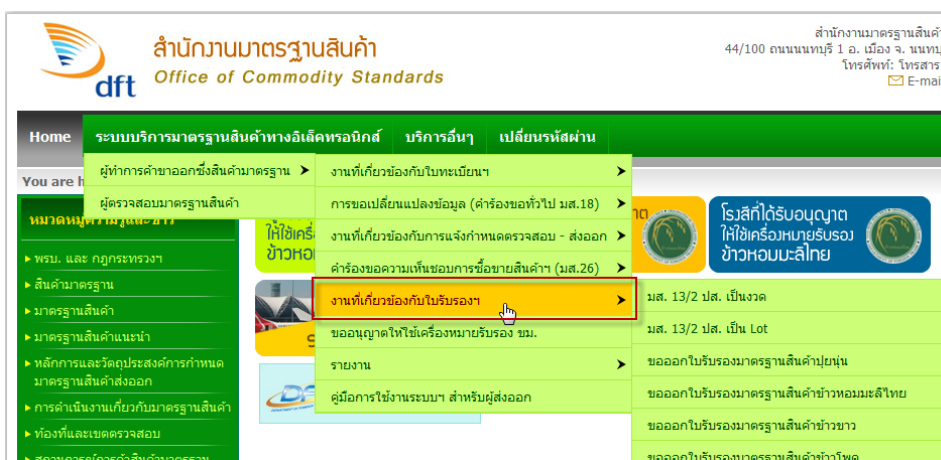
dft
สำนักงานมาตรฐานสินค้า
Office of Commodity Standards

สำนักงานมาตรฐานสินค้
44/100 ถนนนนทบุรี 1 อ. เมือง จ. นนทบุ
โทรศัพท์: โทรสาร
E-mai

Home | ระบบบริการมาตรฐานสินค้าทางอิเล็คทรอนิกส์ | บริการอื่นๆ | เปลี่ยนรหัสผ่าน

ผู้ทำการค้าขาออกซึ่งสินค้ามาตรฐาน ►
ผู้ตรวจสอบมาตรฐานสินค้า

งานที่เกี่ยวข้องกับใบทะเบียนฯ ►
การขอเปลี่ยนแปลงข้อมูล (คำร้องขอทั่วไป มส.18) ►
งานที่เกี่ยวข้องกับการแจ้งกำหนดตรวจสอบ - ส่งออก ►
คำร้องขอความเห็นชอบการซื้อขายสินค้าฯ (มส.26) ►
งานที่เกี่ยวข้องกับใบรับรองฯ ►
ขออนุญาตให้ใช้เครื่องหมายรับรอง ขม.
รายงาน ►
คู่มือการใช้งานระบบฯ สำหรับผู้ส่งออก

มส. 13/2 ปส. เป็นงวด
มส. 13/2 ปส. เป็น Lot
ขอออกใบรับรองมาตรฐานสินค้าปุยนุ่น
ขอออกใบรับรองมาตรฐานสินค้าข้าวหอมมะลิไทย
ขอออกใบรับรองมาตรฐานสินค้าข้าวขาว
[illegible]

You are h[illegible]
หมวดหมู่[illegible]
► พรบ. และ กฎกระทรวงฯ
► สินค้ามาตรฐาน
► มาตรฐานสินค้า
► มาตรฐานสินค้าแนะนำ
► หลักการและวัตถุประสงค์การกำหนดมาตรฐานสินค้าส่งออก
► การดำเนินงานเกี่ยวกับมาตรฐานสินค้า
► ท้องที่และเขตตรวจสอบ
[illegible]

ให้ใช้เครื่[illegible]
ข้าวหอม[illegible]
โรงสีที่ได้รับอนุญาต
ให้ใช้เครื่องหมายรับรอง
ข้าวหอมมะลิไทย